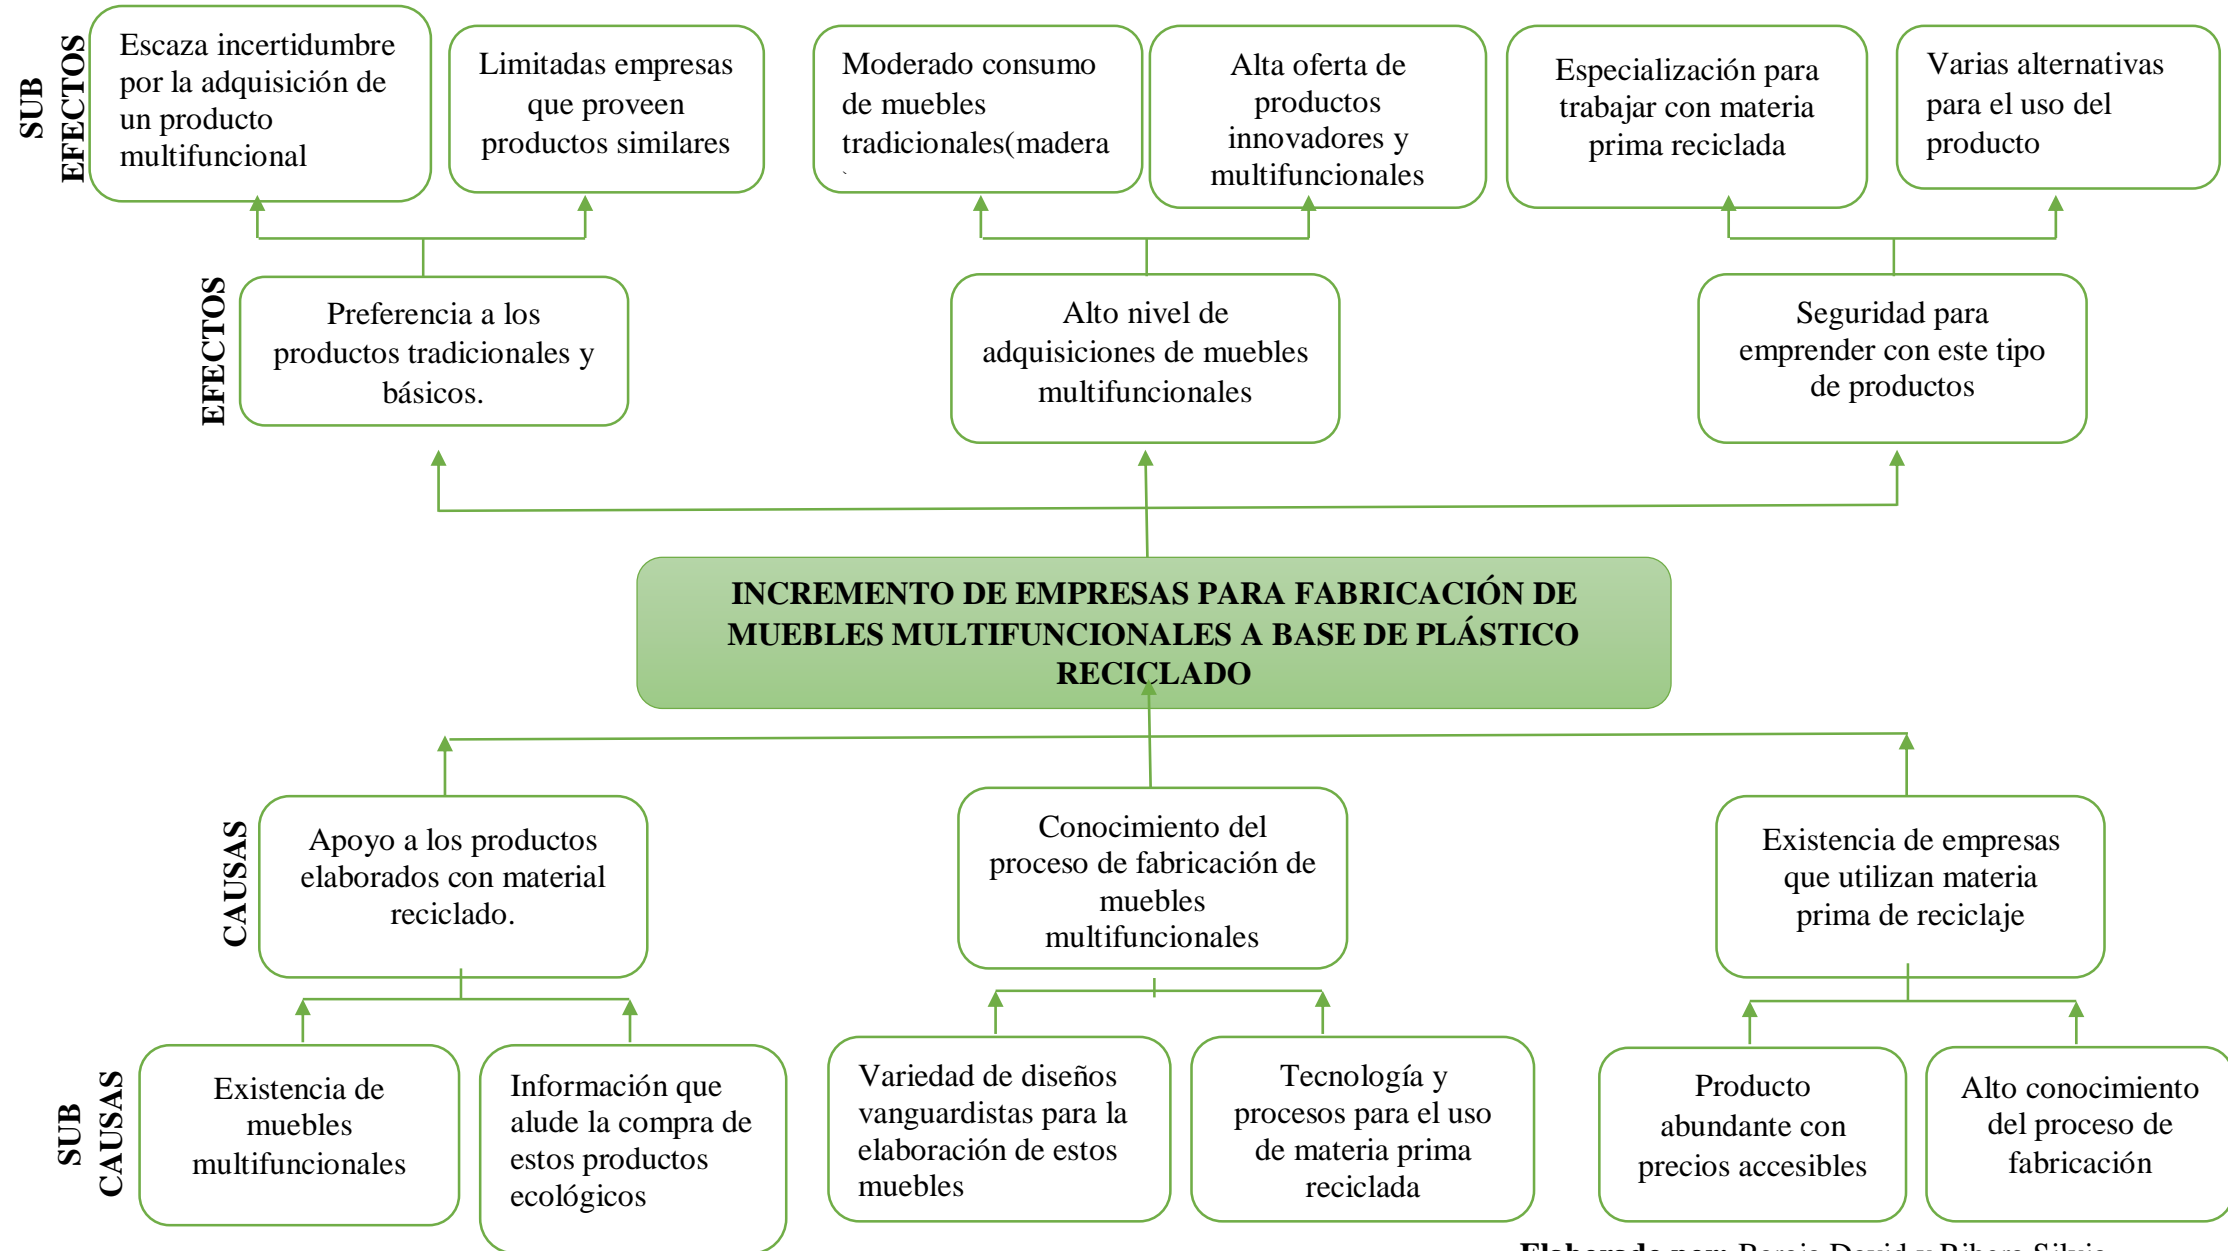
SUB EFECTOS

Escaza incertidumbre por la adquisición de un producto multifuncional

Limitadas empresas que proveen productos similares

Moderado consumo de muebles tradicionales(madera

Alta oferta de productos innovadores y multifuncionales

Especialización para trabajar con materia prima reciclada

Varias alternativas para el uso del producto

EFECTOS

Preferencia a los productos tradicionales y básicos.

Alto nivel de adquisiciones de muebles multifuncionales

Seguridad para emprender con este tipo de productos

INCREMENTO DE EMPRESAS PARA FABRICACIÓN DE MUEBLES MULTIFUNCIONALES A BASE DE PLÁSTICO RECICLADO

CAUSAS

Apoyo a los productos elaborados con material reciclado.

Conocimiento del proceso de fabricación de muebles multifuncionales

Existencia de empresas que utilizan materia prima de reciclaje

SUB CAUSAS

Existencia de muebles multifuncionales

Información que alude la compra de estos productos ecológicos

Variedad de diseños vanguardistas para la elaboración de estos muebles

Tecnología y procesos para el uso de materia prima reciclada

Producto abundante con precios accesibles

Alto conocimiento del proceso de fabricación

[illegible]